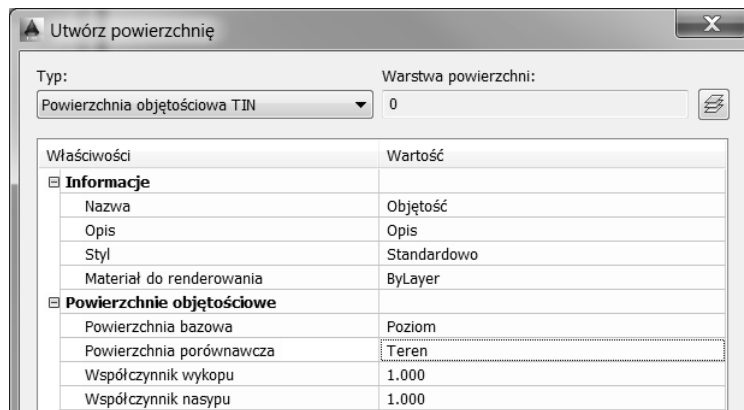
Utwórz powierzchnię

Typ:
Powierzchnia objętościowa TIN

Warstwa powierzchni:
0

| Właściwości | Wartość |
|---|---|
| ⊟ **Informacje** | |
| Nazwa | Objętość |
| Opis | Opis |
| Styl | Standardowo |
| Materiał do renderowania | ByLayer |
| ⊟ **Powierzchnie objętościowe** | |
| Powierzchnia bazowa | Poziom |
| Powierzchnia porównawcza | Teren |
| Współczynnik wykopu | 1.000 |
| Współczynnik nasypu | 1.000 |